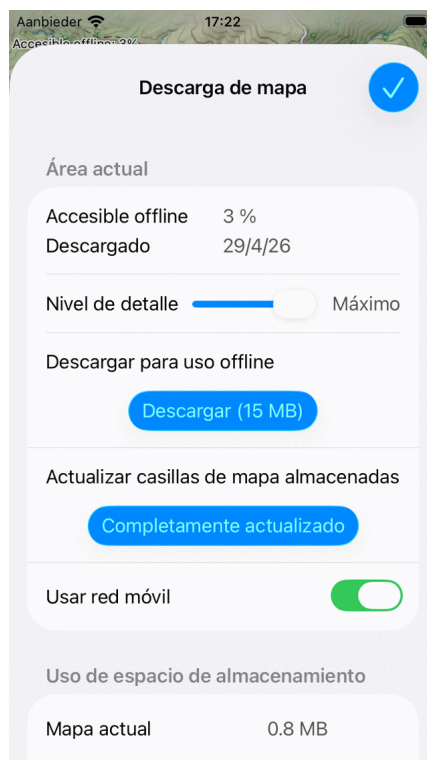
Aanbieder 17:22
Accesible offline: 3%

Descarga de mapa

Área actual

Accesible offline 3 %
Descargado 29/4/26

Nivel de detalle Máximo

Descargar para uso offline

Descargar (15 MB)

Actualizar casillas de mapa almacenadas

Completamente actualizado

Usar red móvil

Uso de espacio de almacenamiento

Mapa actual 0.8 MB